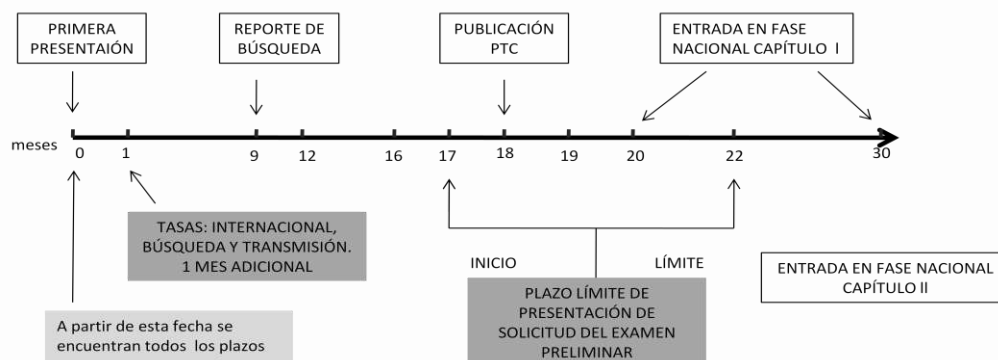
PRIMERA PRESENTAIÓN

REPORTE DE BÚSQUEDA

PUBLICACIÓN PTC

ENTRADA EN FASE NACIONAL CAPÍTULO I

meses 0 1 9 12 16 17 18 19 20 22 30

TASAS: INTERNACIONAL, BÚSQUEDA Y TRANSMISIÓN. 1 MES ADICIONAL

INICIO

LÍMITE

ENTRADA EN FASE NACIONAL CAPÍTULO II

PLAZO LÍMITE DE PRESENTACIÓN DE SOLICITUD DEL EXAMEN PRELIMINAR

A partir de esta fecha se encuentran todos los plazos